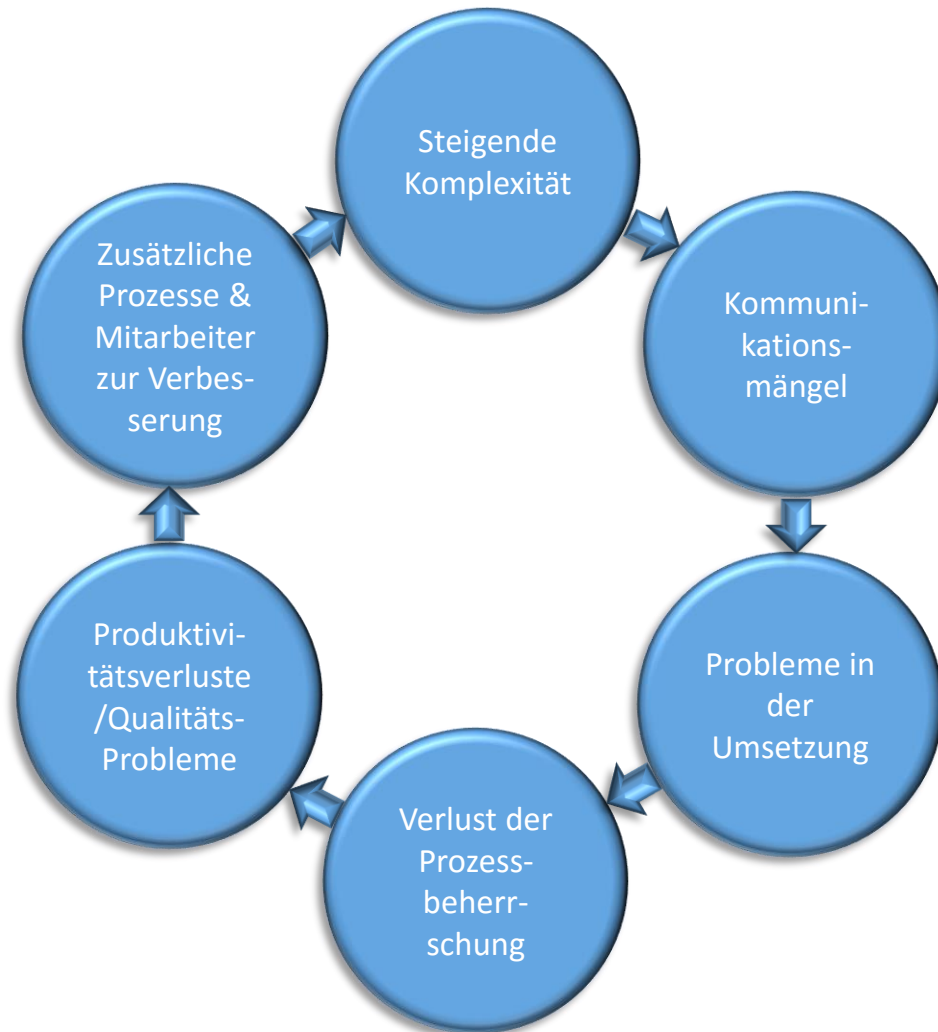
Steigende Komplexität

Kommunikationsmängel

Probleme in der Umsetzung

Verlust der Prozessbeherrschung

Produktivitätsverluste /Qualitäts-Probleme

Zusätzliche Prozesse & Mitarbeiter zur Verbesserung